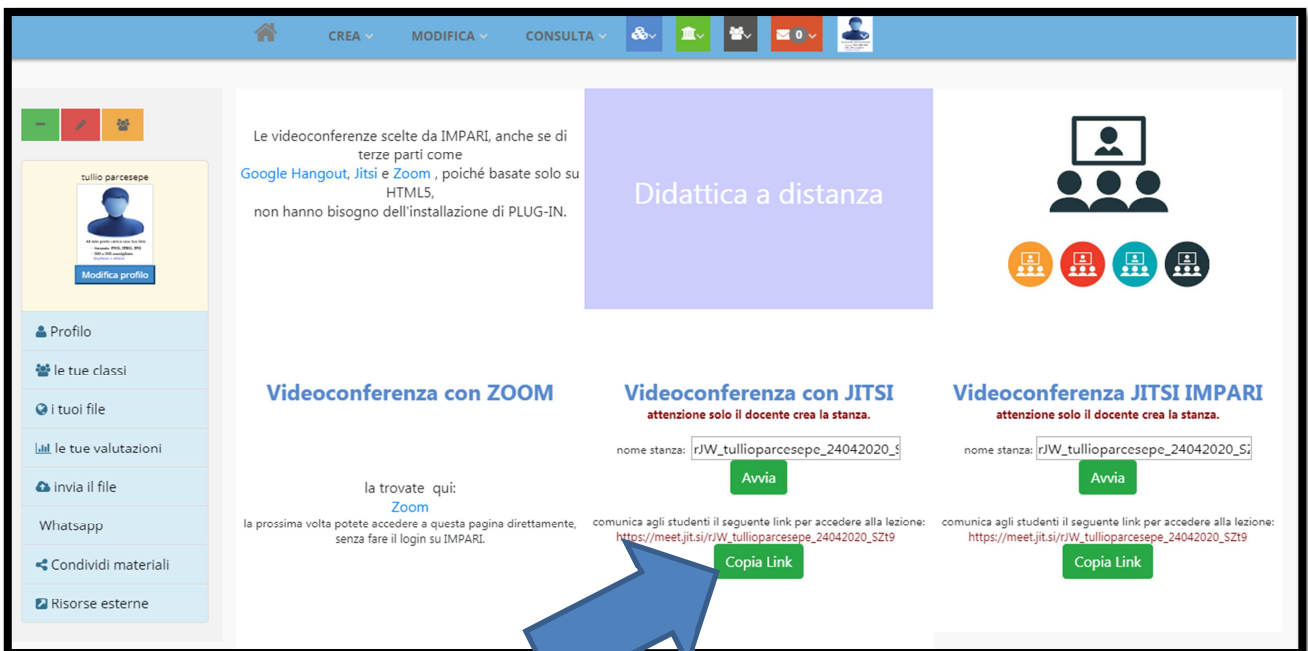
CREA MODIFICA CONSULTA 0

tullio parcesepe

Modifica profilo

Profilo

le tue classi

i tuoi file

le tue valutazioni

invia il file

Whatsapp

Condividi materiali

Risorse esterne

Le videoconferenze scelte da IMPARI, anche se di terze parti come Google Hangout, Jitsi e Zoom , poiché basate solo su HTML5, non hanno bisogno dell'installazione di PLUG-IN.

Didattica a distanza

Videoconferenza con ZOOM

la trovate qui:
Zoom
la prossima volta potete accedere a questa pagina direttamente, senza fare il login su IMPARI.

Videoconferenza con JITSI
attenzione solo il docente crea la stanza.

nome stanza: rJW_tullioparcesepe_24042020_S

Avvia

comunica agli studenti il seguente link per accedere alla lezione:
https://meet.jit.si/rJW_tullioparcesepe_24042020_SZt9

Copia Link

Videoconferenza JITSI IMPARI
attenzione solo il docente crea la stanza.

nome stanza: rJW_tullioparcesepe_24042020_Sz

Avvia

comunica agli studenti il seguente link per accedere alla lezione:
https://meet.jit.si/rJW_tullioparcesepe_24042020_SZt9

Copia Link